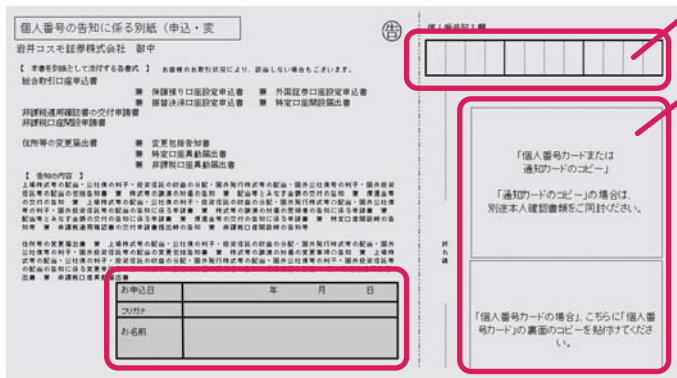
個人番号の告知に係る別紙（申込・変

岩井コスモ証券株式会社　御中

告

【本書を別紙として添付する各書式】

総合取引口座申込書

個人番号記入欄

保護預り口座設定申込書
外国証券口座設定申込書
振替決済口座設定申込書
特定口座開設届出書

非課税適用確認書の交付申請書
非課税口座開設申請書

住所等の変更届出書
変更届兼告知書
特定口座異動届出書
非課税口座異動届出書

【告知の内容】

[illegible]

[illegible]

| お申込日 | 年　月　日 |
|---|---|
| フリガナ | |
| お名前 | |

「個人番号カードまたは通知カードのコピー」

「通知カードのコピー」の場合は、別途本人確認書類をご同封ください。

折れ線

「個人番号カードの場合」、こちらに「個人番号カード」の裏面のコピーを貼付けてください。